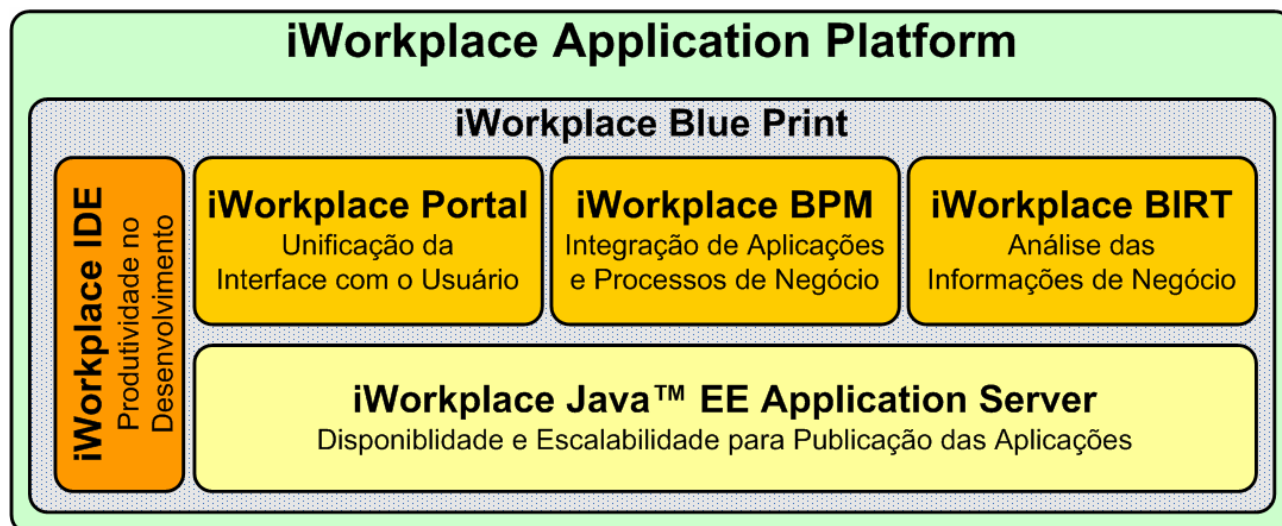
iWorkplace Application Platform

iWorkplace Blue Print

iWorkplace IDE
Produtividade no Desenvolvimento

iWorkplace Portal
Unificação da Interface com o Usuário

iWorkplace BPM
Integração de Aplicações e Processos de Negócio

iWorkplace BIRT
Análise das Informações de Negócio

iWorkplace Java™ EE Application Server
Disponiblidade e Escalabilidade para Publicação das Aplicações